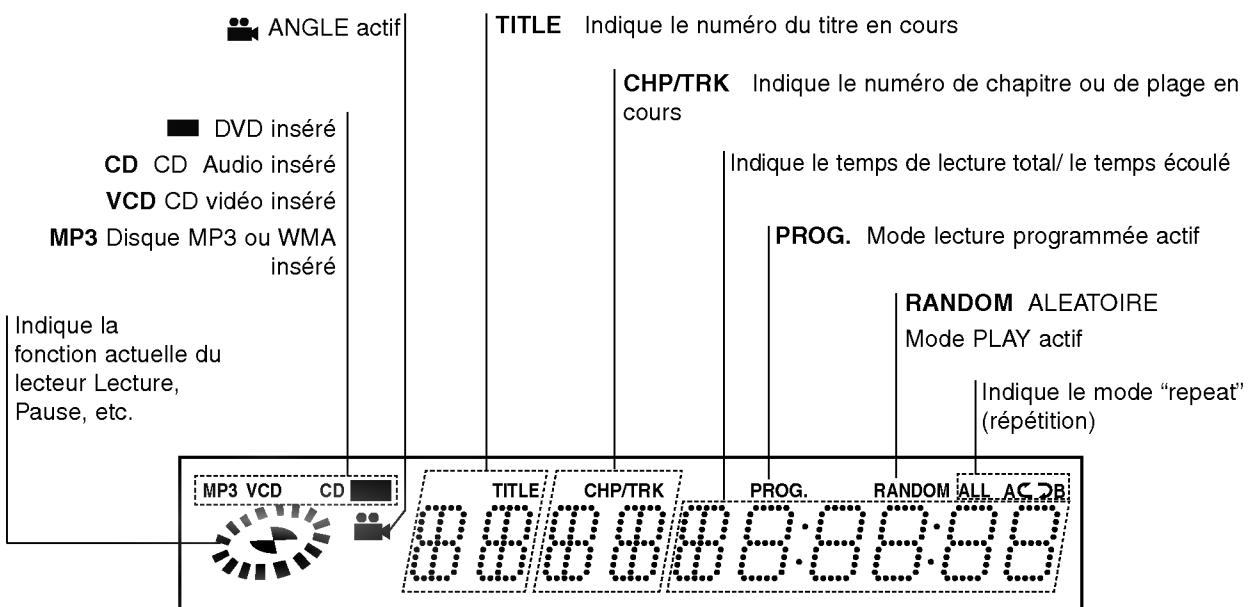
ANGLE actif

TITLE Indique le numéro du titre en cours

CHP/TRK Indique le numéro de chapitre ou de plage en cours

DVD inséré

CD CD Audio inséré

VCD CD vidéo inséré

MP3 Disque MP3 ou WMA inséré

Indique le temps de lecture total/ le temps écoulé

PROG. Mode lecture programmée actif

RANDOM ALEATOIRE

Mode PLAY actif

Indique la fonction actuelle du lecteur Lecture, Pause, etc.

Indique le mode "repeat" (répétition)

MP3 VCD CD

TITLE

CHP/TRK

PROG.

RANDOM ALL A B